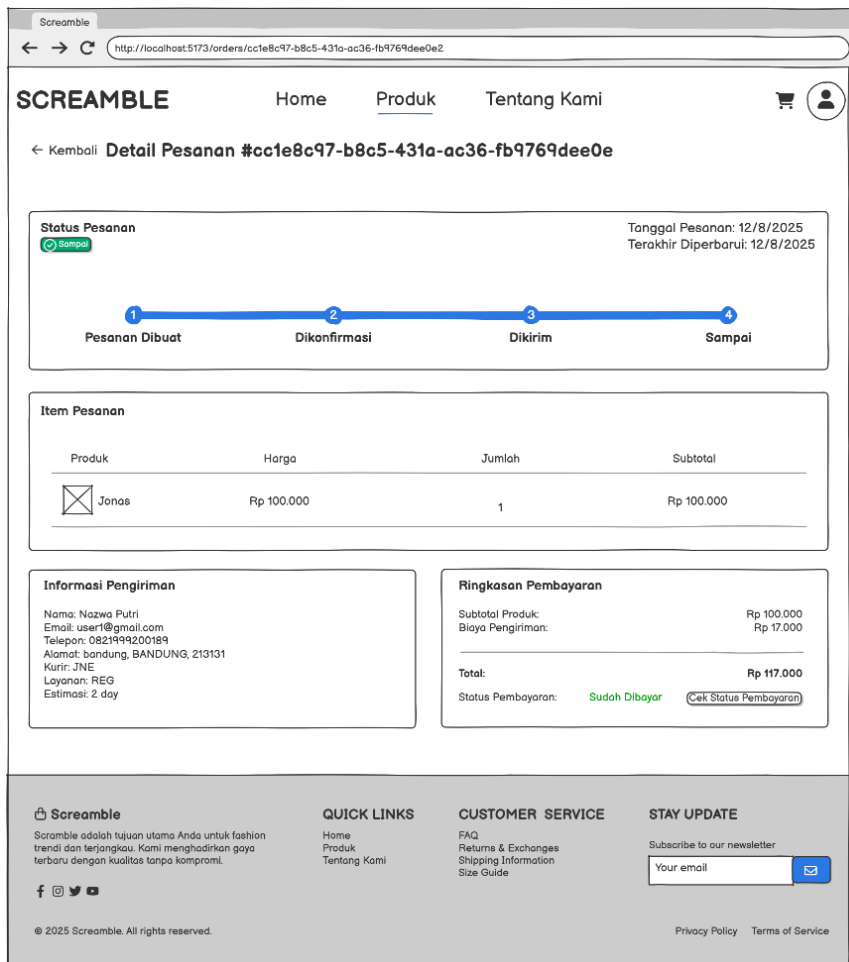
Screamble

http://localhost:5173/orders/cc1e8c97-b8c5-431a-ac36-fb9769dee0e2

SCREAMBLE

Home Produk Tentang Kami

← Kembali Detail Pesanan #cc1e8c97-b8c5-431a-ac36-fb9769dee0e

Status Pesanan
Sampai

Tanggal Pesanan: 12/8/2025
Terakhir Diperbarui: 12/8/2025

1 Pesanan Dibuat
2 Dikonfirmasi
3 Dikirim
4 Sampai

Item Pesanan

| Produk | Harga | Jumlah | Subtotal |
|---|---|---|---|
| Jonas | Rp 100.000 | 1 | Rp 100.000 |

Informasi Pengiriman

Nama: Nazwa Putri
Email: user1@gmail.com
Telepon: 0821999200189
Alamat: bandung, BANDUNG, 213131
Kurir: JNE
Layanan: REG
Estimasi: 2 day

Ringkasan Pembayaran

Subtotal Produk: Rp 100.000
Biaya Pengiriman: Rp 17.000

Total: Rp 117.000

Status Pembayaran: Sudah Dibayar Cek Status Pembayaran

Screamble

Scramble adalah tujuan utama Anda untuk fashion trendi dan terjangkau. Kami menghadirkan gaya terbaru dengan kualitas tanpa kompromi.

QUICK LINKS
Home
Produk
Tentang Kami

CUSTOMER SERVICE
FAQ
Returns & Exchanges
Shipping Information
Size Guide

STAY UPDATE
Subscribe to our newsletter
Your email

© 2025 Screamble. All rights reserved.

Privacy Policy Terms of Service